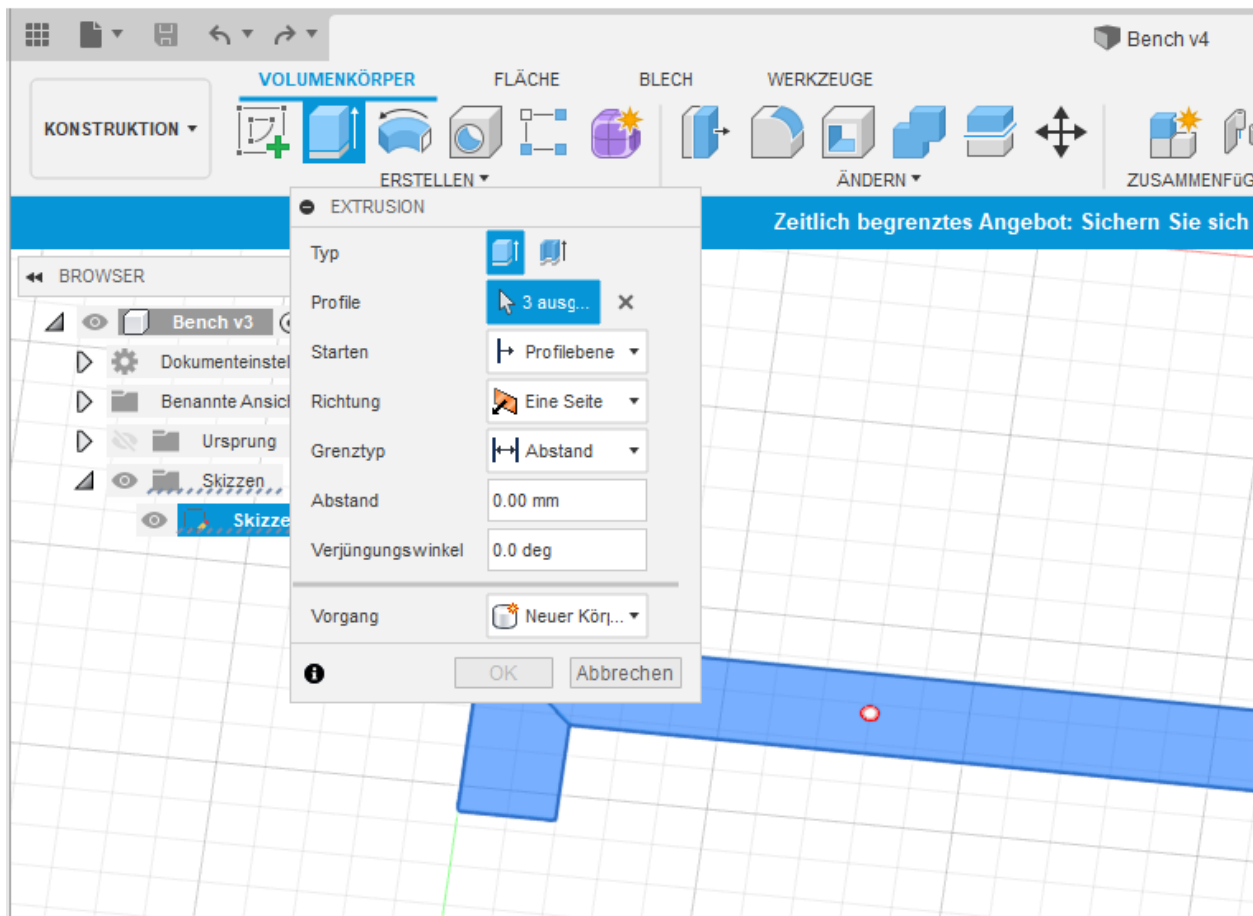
Bench v4

KONSTRUKTION ▾

VOLUMENKÖRPER FLÄCHE BLECH WERKZEUGE

ERSTELLEN ▾ ÄNDERN ▾ ZUSAMMENFÜG

Zeitlich begrenztes Angebot: Sichern Sie sich

BROWSER

Bench v3

Dokumenteinstel

Benannte Ansic

Ursprung

Skizzen

Skizze

EXTRUSION

Typ

Profile 3 ausg...

Starten Profilebene

Richtung Eine Seite

Grenztyp Abstand

Abstand 0.00 mm

Verjüngungswinkel 0.0 deg

Vorgang Neuer Körp...

OK Abbrechen